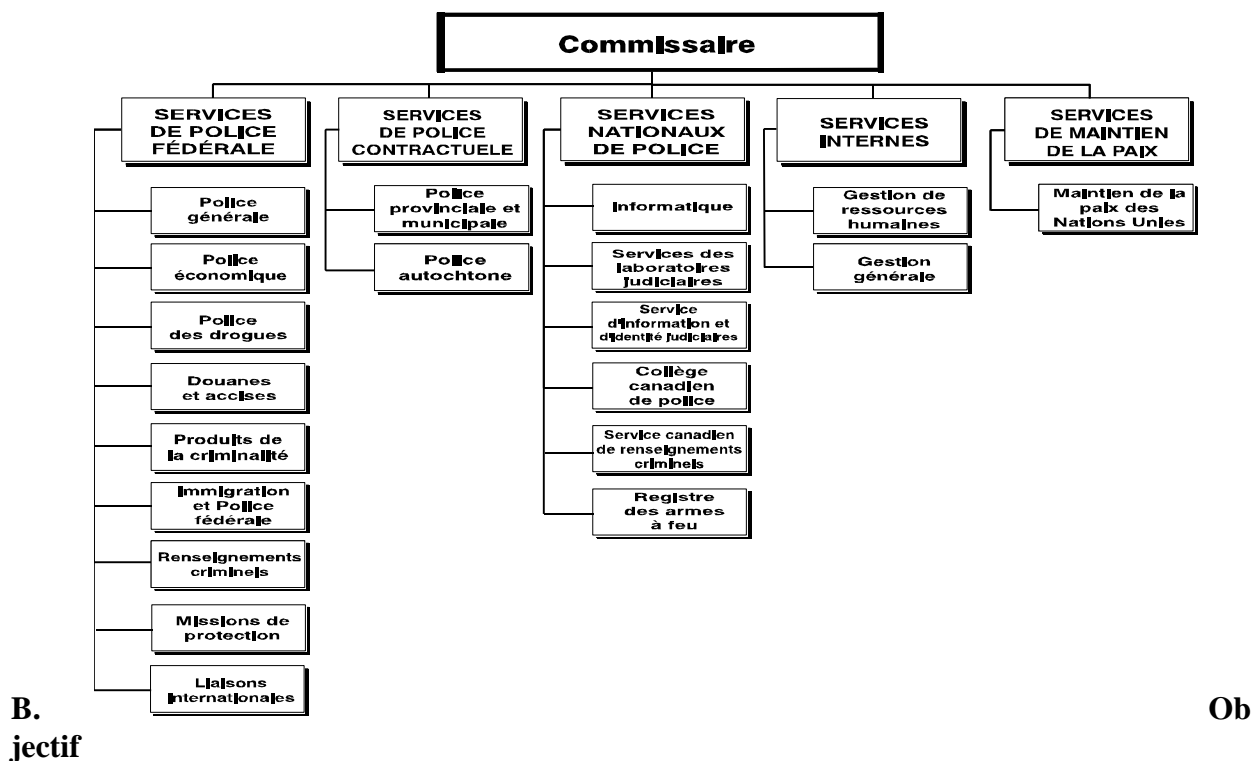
Commissaire

SERVICES DE POLICE FÉDÉRALE

Police générale

Police économique

Police des drogues

Douanes et accises

Produits de la criminalité

Immigration et Police fédérale

Renseignements criminels

Missions de protection

Liaisons internationales

SERVICES DE POLICE CONTRACTUELLE

Police provinciale et municipale

Police autochtone

SERVICES NATIONAUX DE POLICE

Informatique

Services des laboratoires judiciaires

Service d'information et d'identité judiciaires

Collège canadien de police

Service canadien de renseignements criminels

Registre des armes à feu

SERVICES INTERNES

Gestion de ressources humaines

Gestion générale

SERVICES DE MAINTIEN DE LA PAIX

Maintien de la paix des Nations Unies

B. Objectif